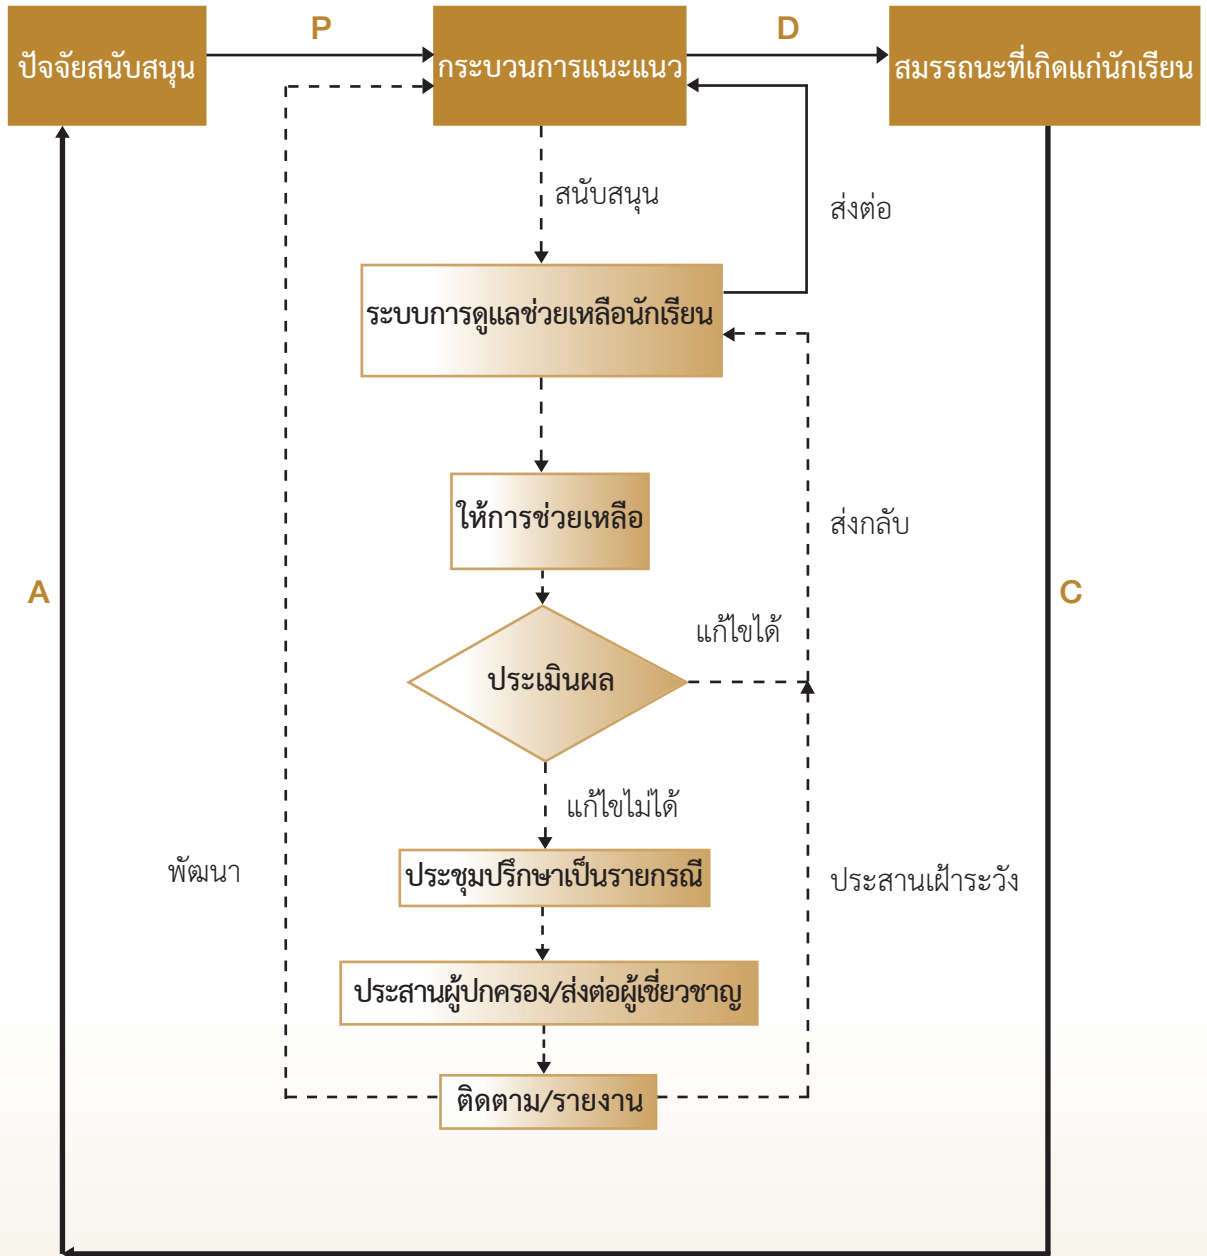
ปัจจัยสนับสนุน

P

กระบวนการแนะแนว

D

สมรรถนะที่เกิดแก่นักเรียน

สนับสนุน

ส่งต่อ

ระบบการดูแลช่วยเหลือนักเรียน

ให้การช่วยเหลือ

ส่งกลับ

A

C

แก้ไขได้

ประเมินผล

แก้ไขไม่ได้

พัฒนา

ประชุมปรึกษาเป็นรายกรณี

ประสานเฝ้าระวัง

ประสานผู้ปกครอง/ส่งต่อผู้เชี่ยวชาญ

ติดตาม/รายงาน